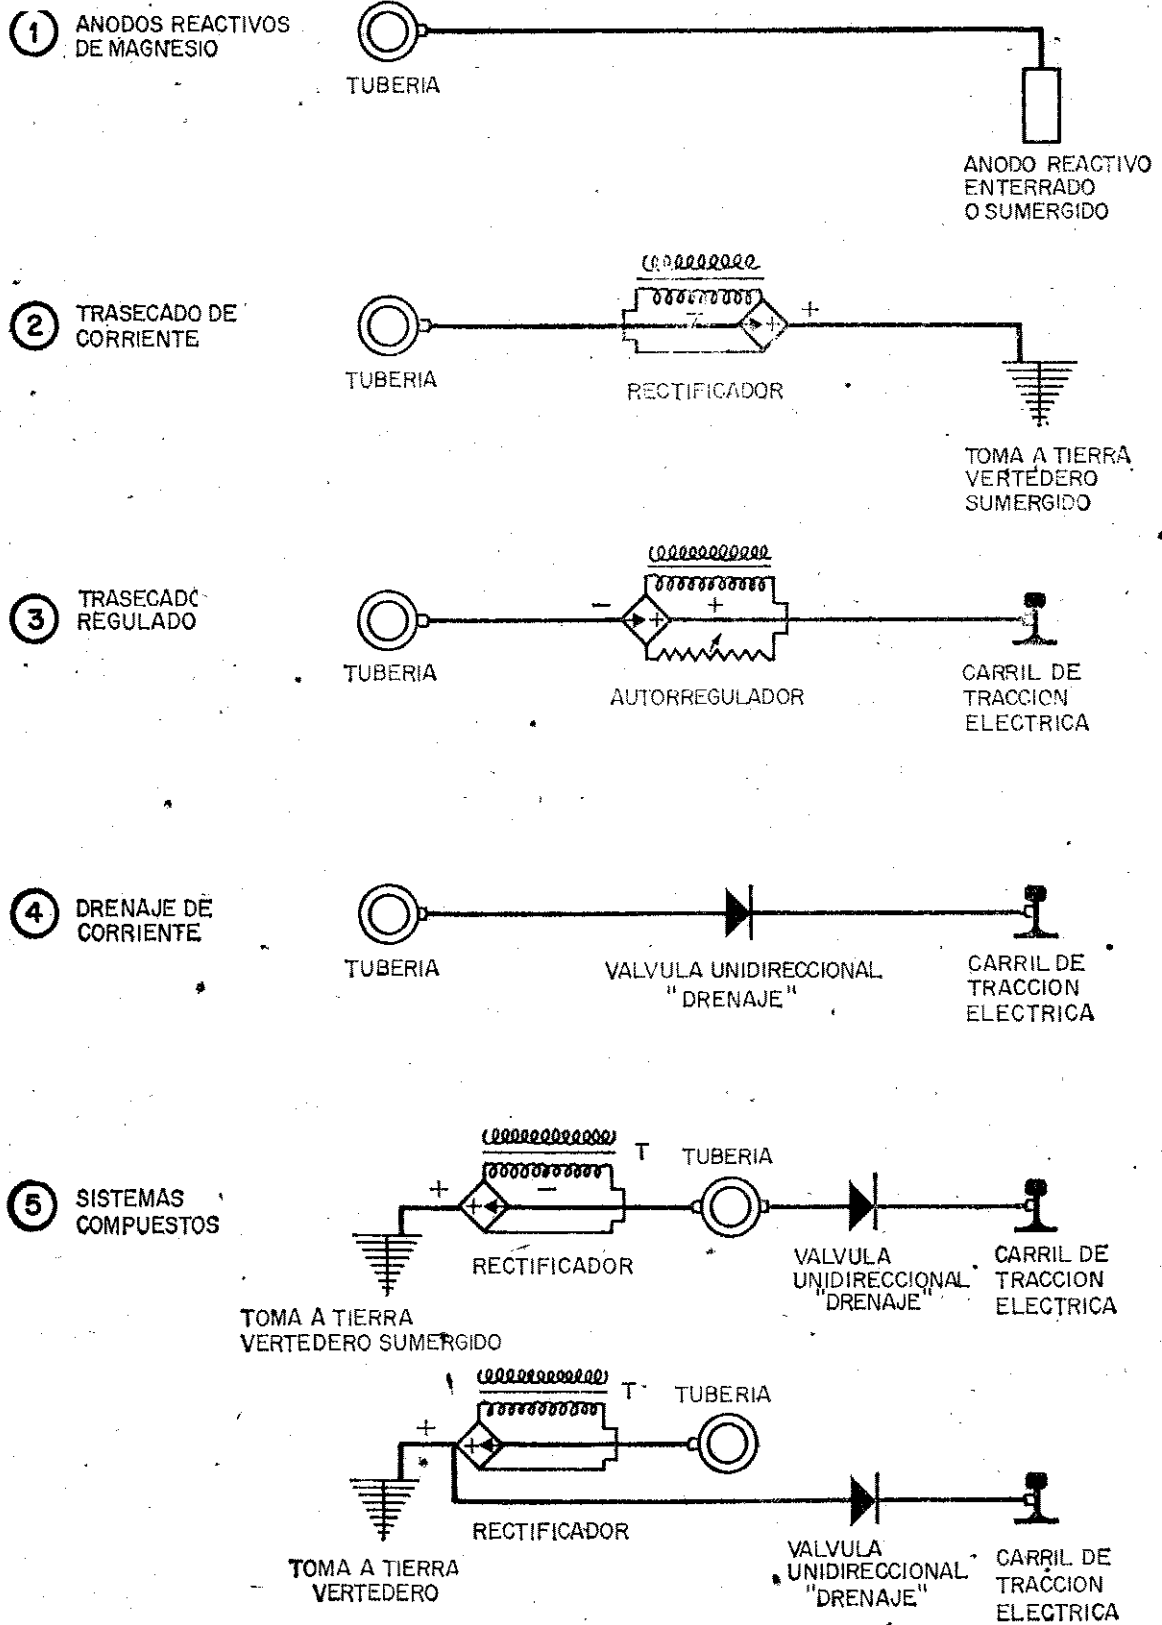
1 ANODOS REACTIVOS DE MAGNESIO

TUBERIA

ANODO REACTIVO ENTERRADO O SUMERGIDO

2 TRASECADO DE CORRIENTE

TUBERIA

+

RECTIFICADOR

TOMA A TIERRA VERTEDERO SUMERGIDO

3 TRASECADO REGULADO

TUBERIA

−

+

AUTORREGULADOR

CARRIL DE TRACCION ELECTRICA

4 DRENAJE DE CORRIENTE

TUBERIA

VALVULA UNIDIRECCIONAL "DRENAJE"

CARRIL DE TRACCION ELECTRICA

5 SISTEMAS COMPUESTOS

T

TUBERIA

+

−

RECTIFICADOR

VALVULA UNIDIRECCIONAL "DRENAJE"

CARRIL DE TRACCION ELECTRICA

TOMA A TIERRA VERTEDERO SUMERGIDO

T

TUBERIA

+

RECTIFICADOR

TOMA A TIERRA VERTEDERO

VALVULA UNIDIRECCIONAL "DRENAJE"

CARRIL DE TRACCION ELECTRICA